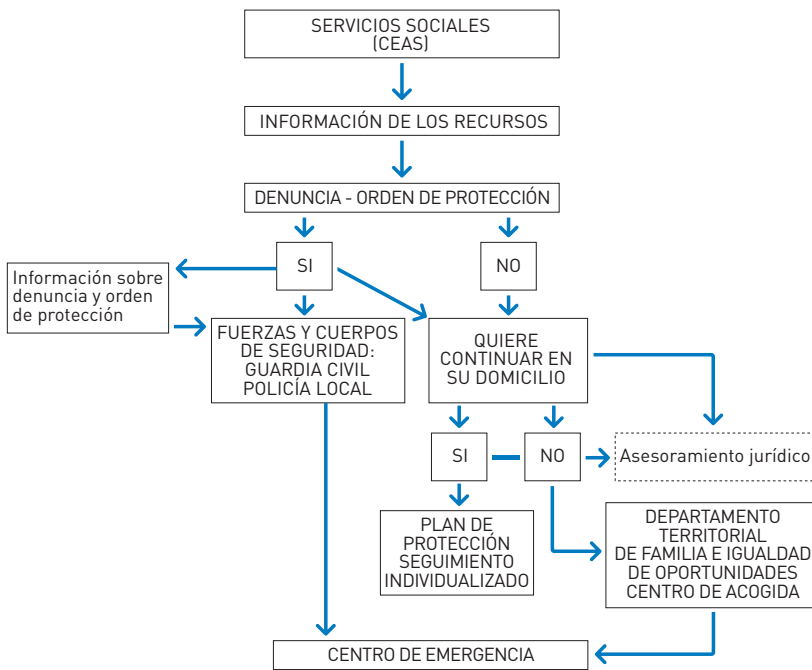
SERVICIOS SOCIALES
(CEAS)

INFORMACIÓN DE LOS RECURSOS

DENUNCIA - ORDEN DE PROTECCIÓN

SI

NO

Información sobre denuncia y orden de protección

FUERZAS Y CUERPOS DE SEGURIDAD: GUARDIA CIVIL POLICÍA LOCAL

QUIERE CONTINUAR EN SU DOMICILIO

SI

NO

Asesoramiento jurídico

PLAN DE PROTECCIÓN SEGUIMIENTO INDIVIDUALIZADO

DEPARTAMENTO TERRITORIAL DE FAMILIA E IGUALDAD DE OPORTUNIDADES CENTRO DE ACOGIDA

CENTRO DE EMERGENCIA